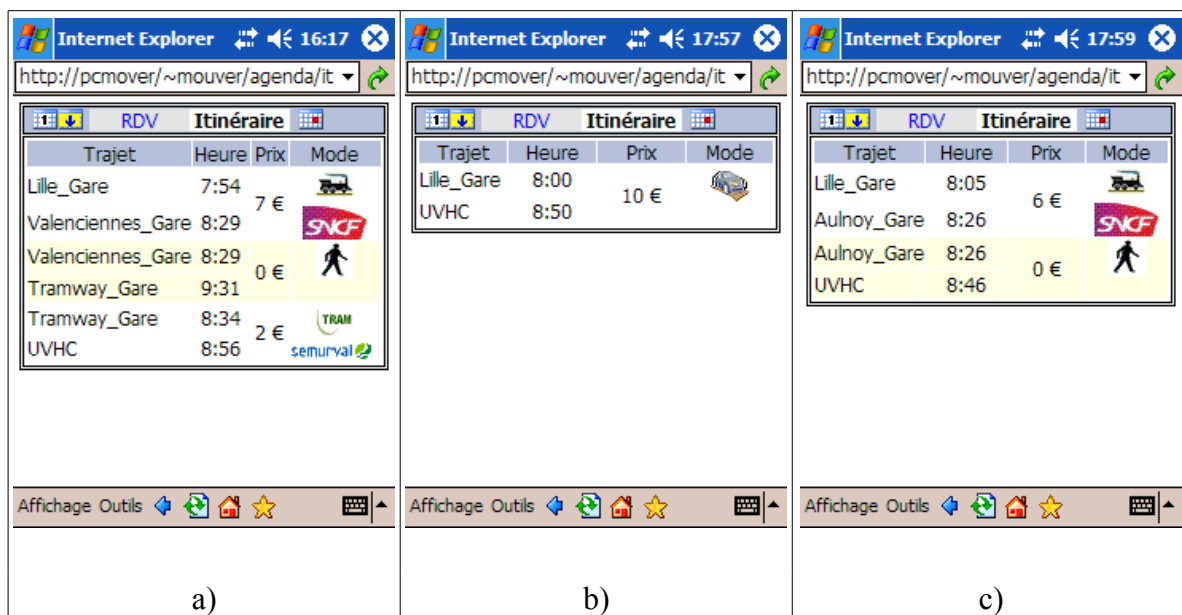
Internet Explorer 16:17

http://pcmover/~mouver/agenda/it

RDV Itinéraire

| Trajet | Heure | Prix | Mode |
|---|---|---|---|
| Lille_Gare | 7:54 | 7 € | |
| Valenciennes_Gare | 8:29 | | SNCF |
| Valenciennes_Gare | 8:29 | 0 € | |
| Tramway_Gare | 9:31 | | |
| Tramway_Gare | 8:34 | 2 € | TRAM |
| UVHC | 8:56 | | semurval |

Affichage Outils

a)

Internet Explorer 17:57

http://pcmover/~mouver/agenda/it

RDV Itinéraire

| Trajet | Heure | Prix | Mode |
|---|---|---|---|
| Lille_Gare | 8:00 | 10 € | |
| UVHC | 8:50 | | |

Affichage Outils

b)

Internet Explorer 17:59

http://pcmover/~mouver/agenda/it

RDV Itinéraire

| Trajet | Heure | Prix | Mode |
|---|---|---|---|
| Lille_Gare | 8:05 | 6 € | |
| Aulnoy_Gare | 8:26 | | SNCF |
| Aulnoy_Gare | 8:26 | 0 € | |
| UVHC | 8:46 | | |

Affichage Outils

c)